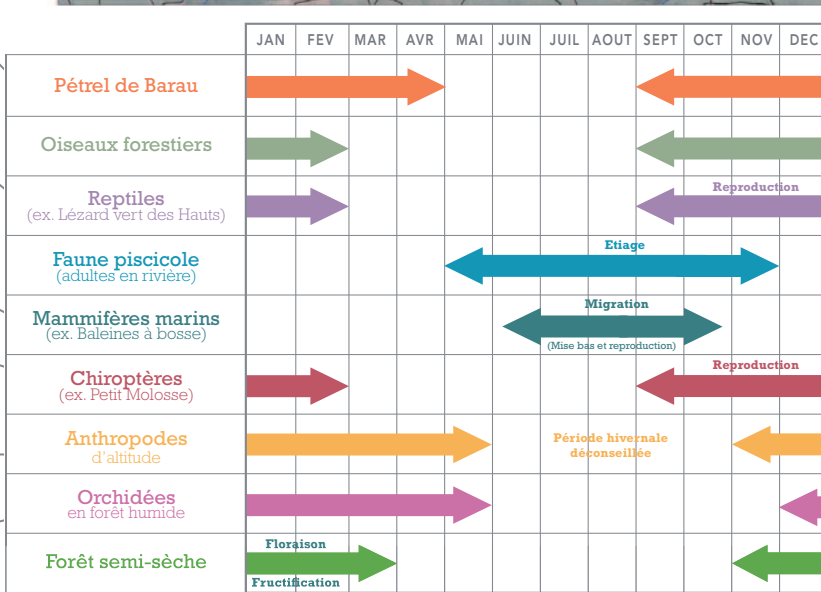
| | JAN | FEV | MAR | AVR | MAI | JUIN | JUIL | AOUT | SEPT | OCT | NOV | DEC |
|---|---|---|---|---|---|---|---|---|---|---|---|---|
| Pétrel de Barau | | | | | | | | | | | | |
| Oiseaux forestiers | | | | | | | | | | | | |
| Reptiles (ex. Lézard vert des Hauts) | | | | | | | | | | | Reproduction | |
| Faune piscicole (adultes en rivière) | | | | | | | Etiage | | | | | |
| Mammifères marins (ex. Baleines à bosse) | | | | | | | Migration (Mise bas et reproduction) | | | | | |
| Chiroptères (ex. Petit Molosse) | | | | | | | | | | | Reproduction | |
| Anthropodes d'altitude | | | | | | | Période hivernale déconseillée | | | | | |
| Orchidées en forêt humide | | | | | | | | | | | | |
| Forêt semi-sèche | Floraison Fructification | | | | | | | | | | | |